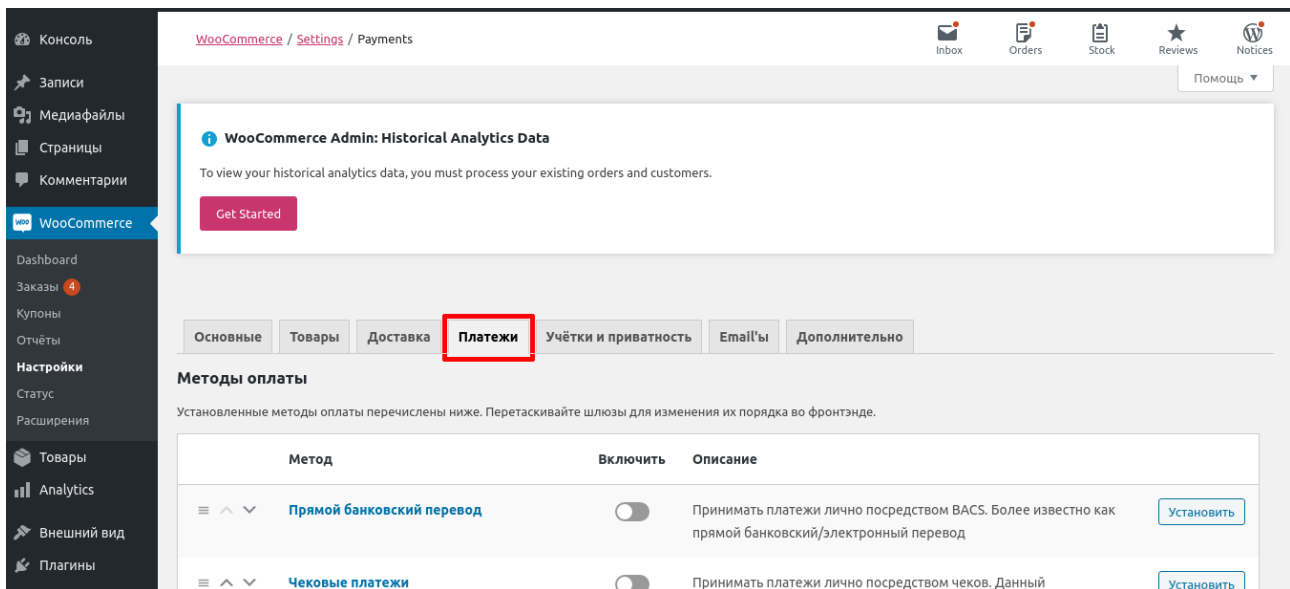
Консоль
Записи
Медиафайлы
Страницы
Комментарии
WooCommerce
Dashboard
Заказы 4
Купоны
Отчёты
Настройки
Статус
Расширения
Товары
Analytics
Внешний вид
Плагины

WooCommerce / Settings / Payments

Inbox
Orders
Stock
Reviews
Notices

Помощь ▼

WooCommerce Admin: Historical Analytics Data

To view your historical analytics data, you must process your existing orders and customers.

Get Started

Основные | Товары | Доставка | Платежи | Учётки и приватность | Email'ы | Дополнительно

Методы оплаты

Установленные методы оплаты перечислены ниже. Перетаскивайте шлюзы для изменения их порядка во фронтэнде.

| | Метод | Включить | Описание | |
|---|---|---|---|---|
| | Прямой банковский перевод | | Принимать платежи лично посредством BACS. Более известно как прямой банковский/электронный перевод | Установить |
| | Чековые платежи | | Принимать платежи лично посредством чеков. Данный | Установить |